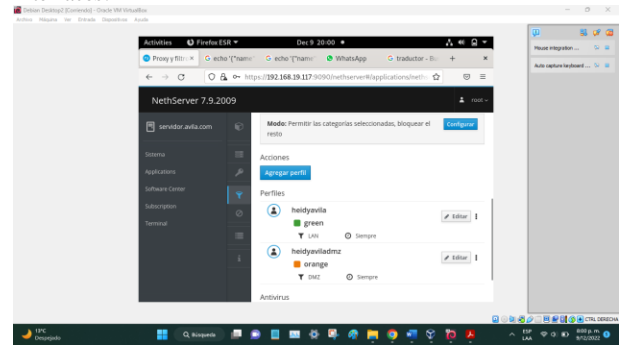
Debian Desktop2 [Corriendo] - Oracle VM VirtualBox
Archivo Máquina Ver Entrada Dispositivos Ayuda

Activities Firefox ESR Dec 9 20:00

Proxy y filtr × echo '{"name' echo '{"name' WhatsApp traductor - Bi +

https://192.168.19.117:9090/nethserver#/applications/neth

NethServer 7.9.2009

root

servidor.avila.com

Sistema
Applications
Software Center
Subscription
Terminal

Modo: Permitir las categorías seleccionadas, bloquear el resto

Configurar

Acciones

Agregar perfil

Perfiles

heidyavila
green
LAN
Siempre
Editar

heidyaviladmz
orange
DMZ
Siempre
Editar

Antivirus

Mouse integration ...
Auto capture keyboard ...

CTRL DERECHA

13°C
Despejado

Búsqueda

ESP
LAA

8:00 p. m.
9/12/2022